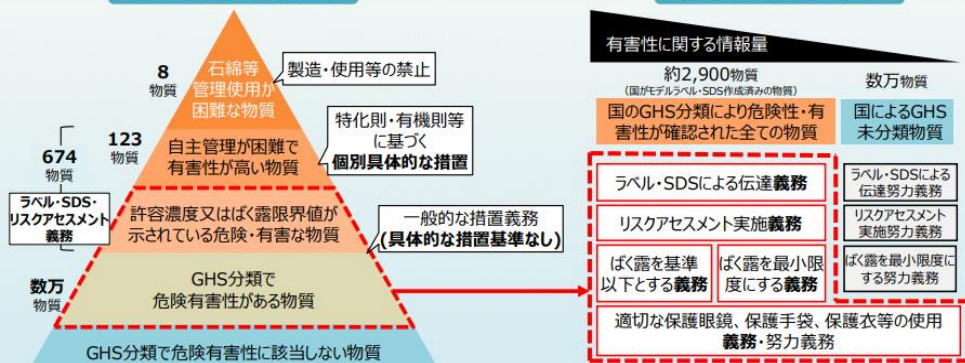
8
物質

石綿等
管理使用が
困難な物質

製造・使用等の禁止

123
物質

自主管理が困難で
有害性が高い物質

特化則・有機則等
に基づく
個別具体的な措置

674
物質

ラベル・SDS・
リスクアセスメント
義務

許容濃度又はばく露限界値が
示されている危険・有害な物質

一般的な措置義務
(具体的な措置基準なし)

数万
物質

GHS分類で
危険有害性がある物質

GHS分類で危険有害性に該当しない物質

有害性に関する情報量

約2,900物質
(国がモデルラベル・SDS作成済みの物質)

数万物質

国のGHS分類により危険性・有害性が確認された全ての物質

国によるGHS
未分類物質

ラベル・SDSによる伝達義務

ラベル・SDSによる
伝達努力義務

リスクアセスメント実施義務

リスクアセスメント
実施努力義務

ばく露を基準以下とする義務

ばく露を最小限度にする義務

ばく露を最小限度にする努力義務

適切な保護眼鏡、保護手袋、保護衣等の使用
義務・努力義務